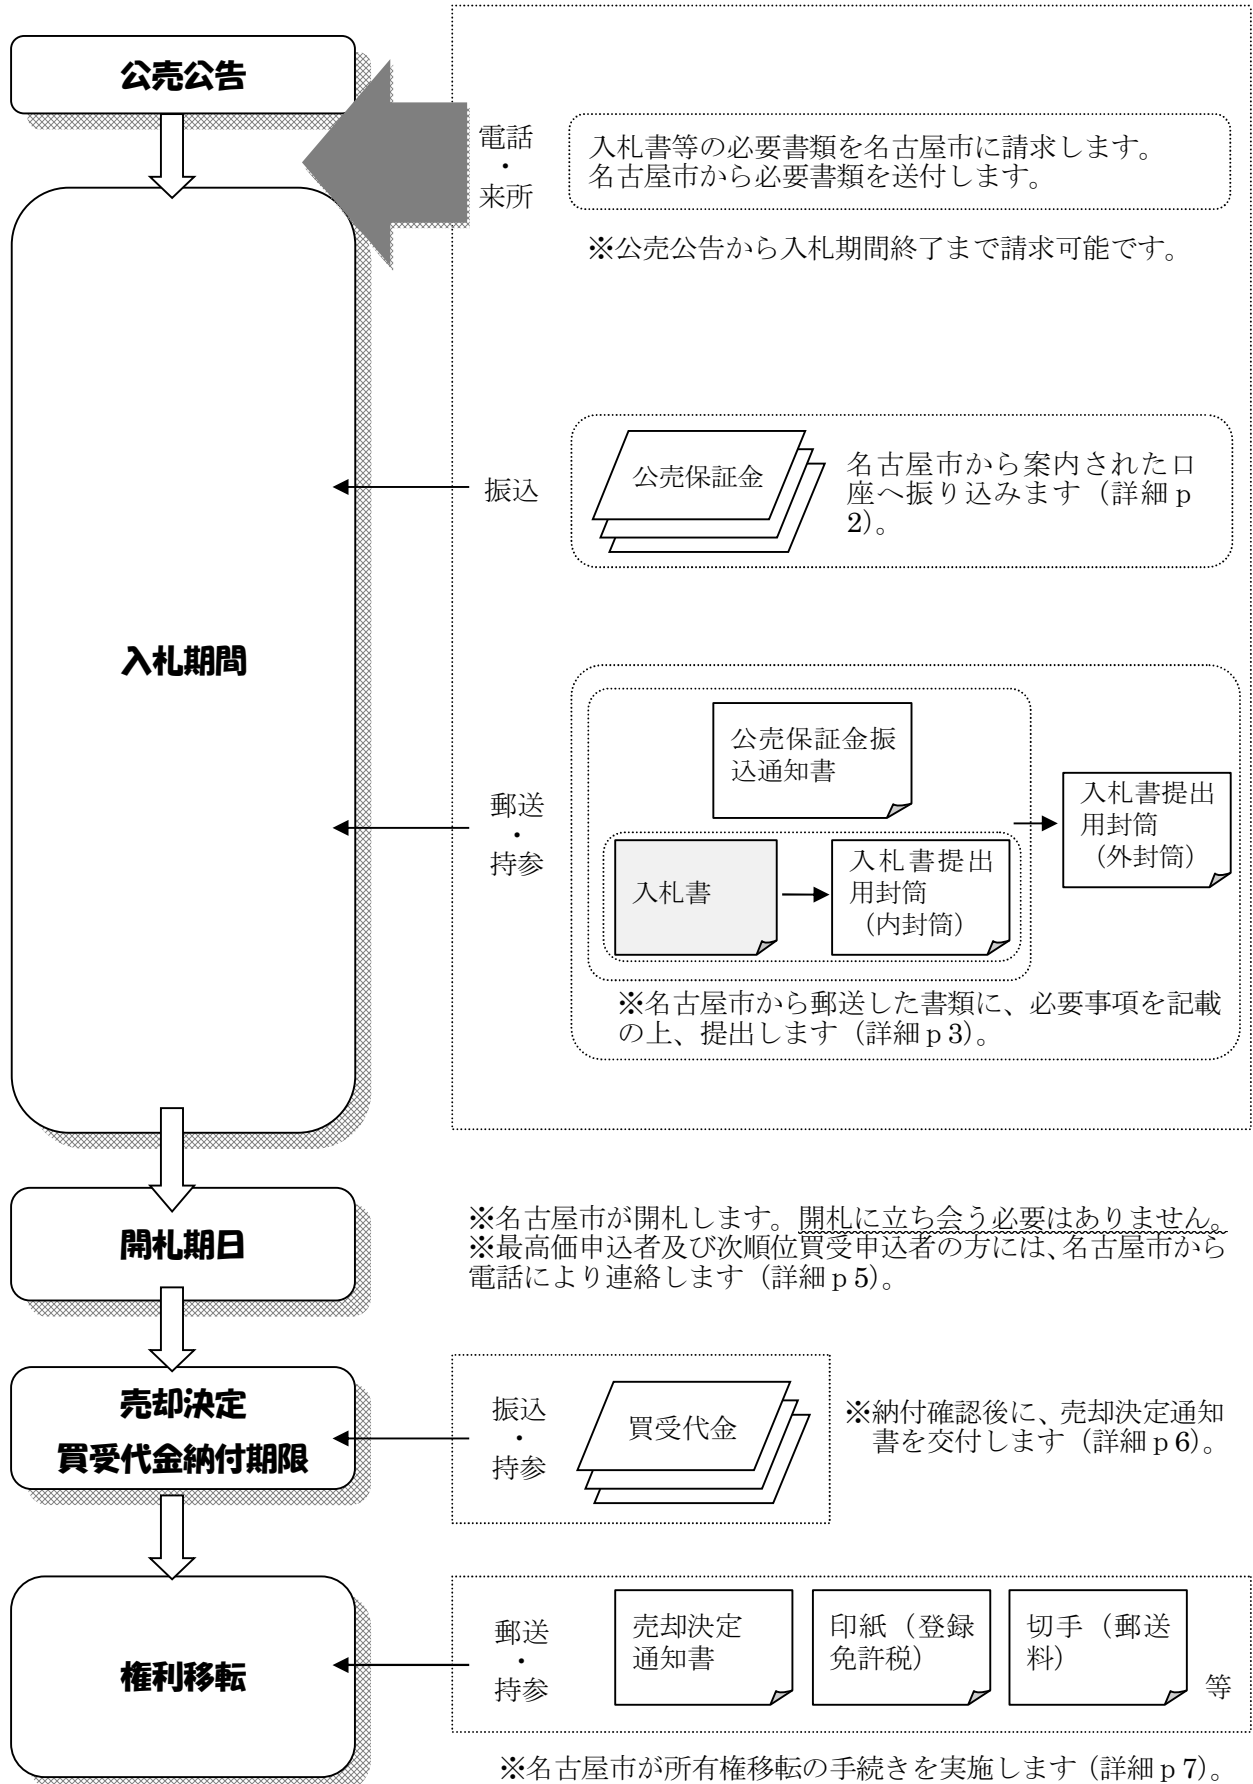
公売公告

電話
・
来所

入札書等の必要書類を名古屋市に請求します。
名古屋市から必要書類を送付します。

※公売公告から入札期間終了まで請求可能です。

入札期間

振込

公売保証金

名古屋市から案内された口座へ振り込みます（詳細ｐ2）。

郵送
・
持参

公売保証金振込通知書

入札書

入札書提出用封筒（内封筒）

入札書提出用封筒（外封筒）

※名古屋市から郵送した書類に、必要事項を記載の上、提出します（詳細ｐ3）。

開札期日

※名古屋市が開札します。開札に立ち会う必要はありません。
※最高価申込者及び次順位買受申込者の方には、名古屋市から電話により連絡します（詳細ｐ5）。

売却決定
買受代金納付期限

振込
・
持参

買受代金

※納付確認後に、売却決定通知書を交付します（詳細ｐ6）。

権利移転

郵送
・
持参

売却決定通知書

印紙（登録免許税）

切手（郵送料）

等

※名古屋市が所有権移転の手続きを実施します（詳細ｐ7）。